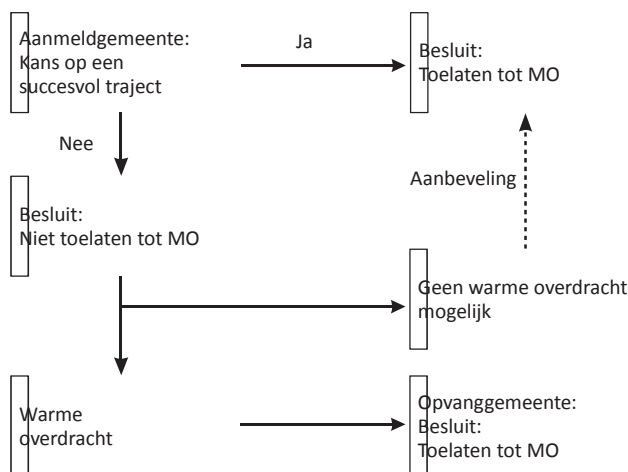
Aanmeldgemeente:
Kans op een
succesvol traject

Ja

Besluit:
Toelaten tot MO

Nee

Aanbeveling

Besluit:
Niet toelaten tot MO

Geen warme overdracht
mogelijk

Warme
overdracht

Opvanggemeente:
Besluit:
Toelaten tot MO